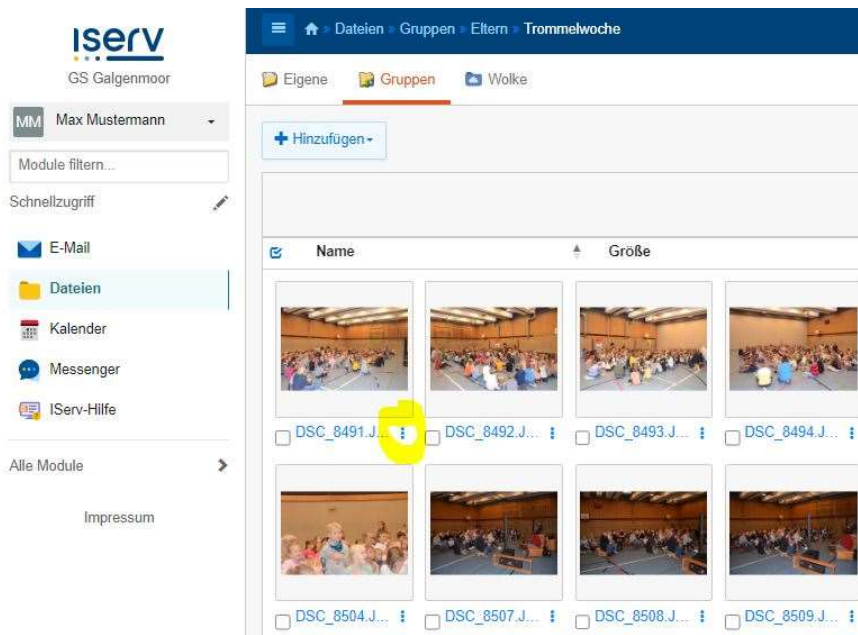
iserv
GS Galgenmoor

MM Max Mustermann

Module filtern...

Schnellzugriff

E-Mail

Dateien

Kalender

Messenger

IServ-Hilfe

Alle Module

Impressum

Dateien » Gruppen » Eltern » Trommelwoche

Eigene Gruppen Wolke

Hinzufügen

Name Größe

DSC_8491.J...

DSC_8492.J...

DSC_8493.J...

DSC_8494.J...

DSC_8504.J...

DSC_8507.J...

DSC_8508.J...

DSC_8509.J...